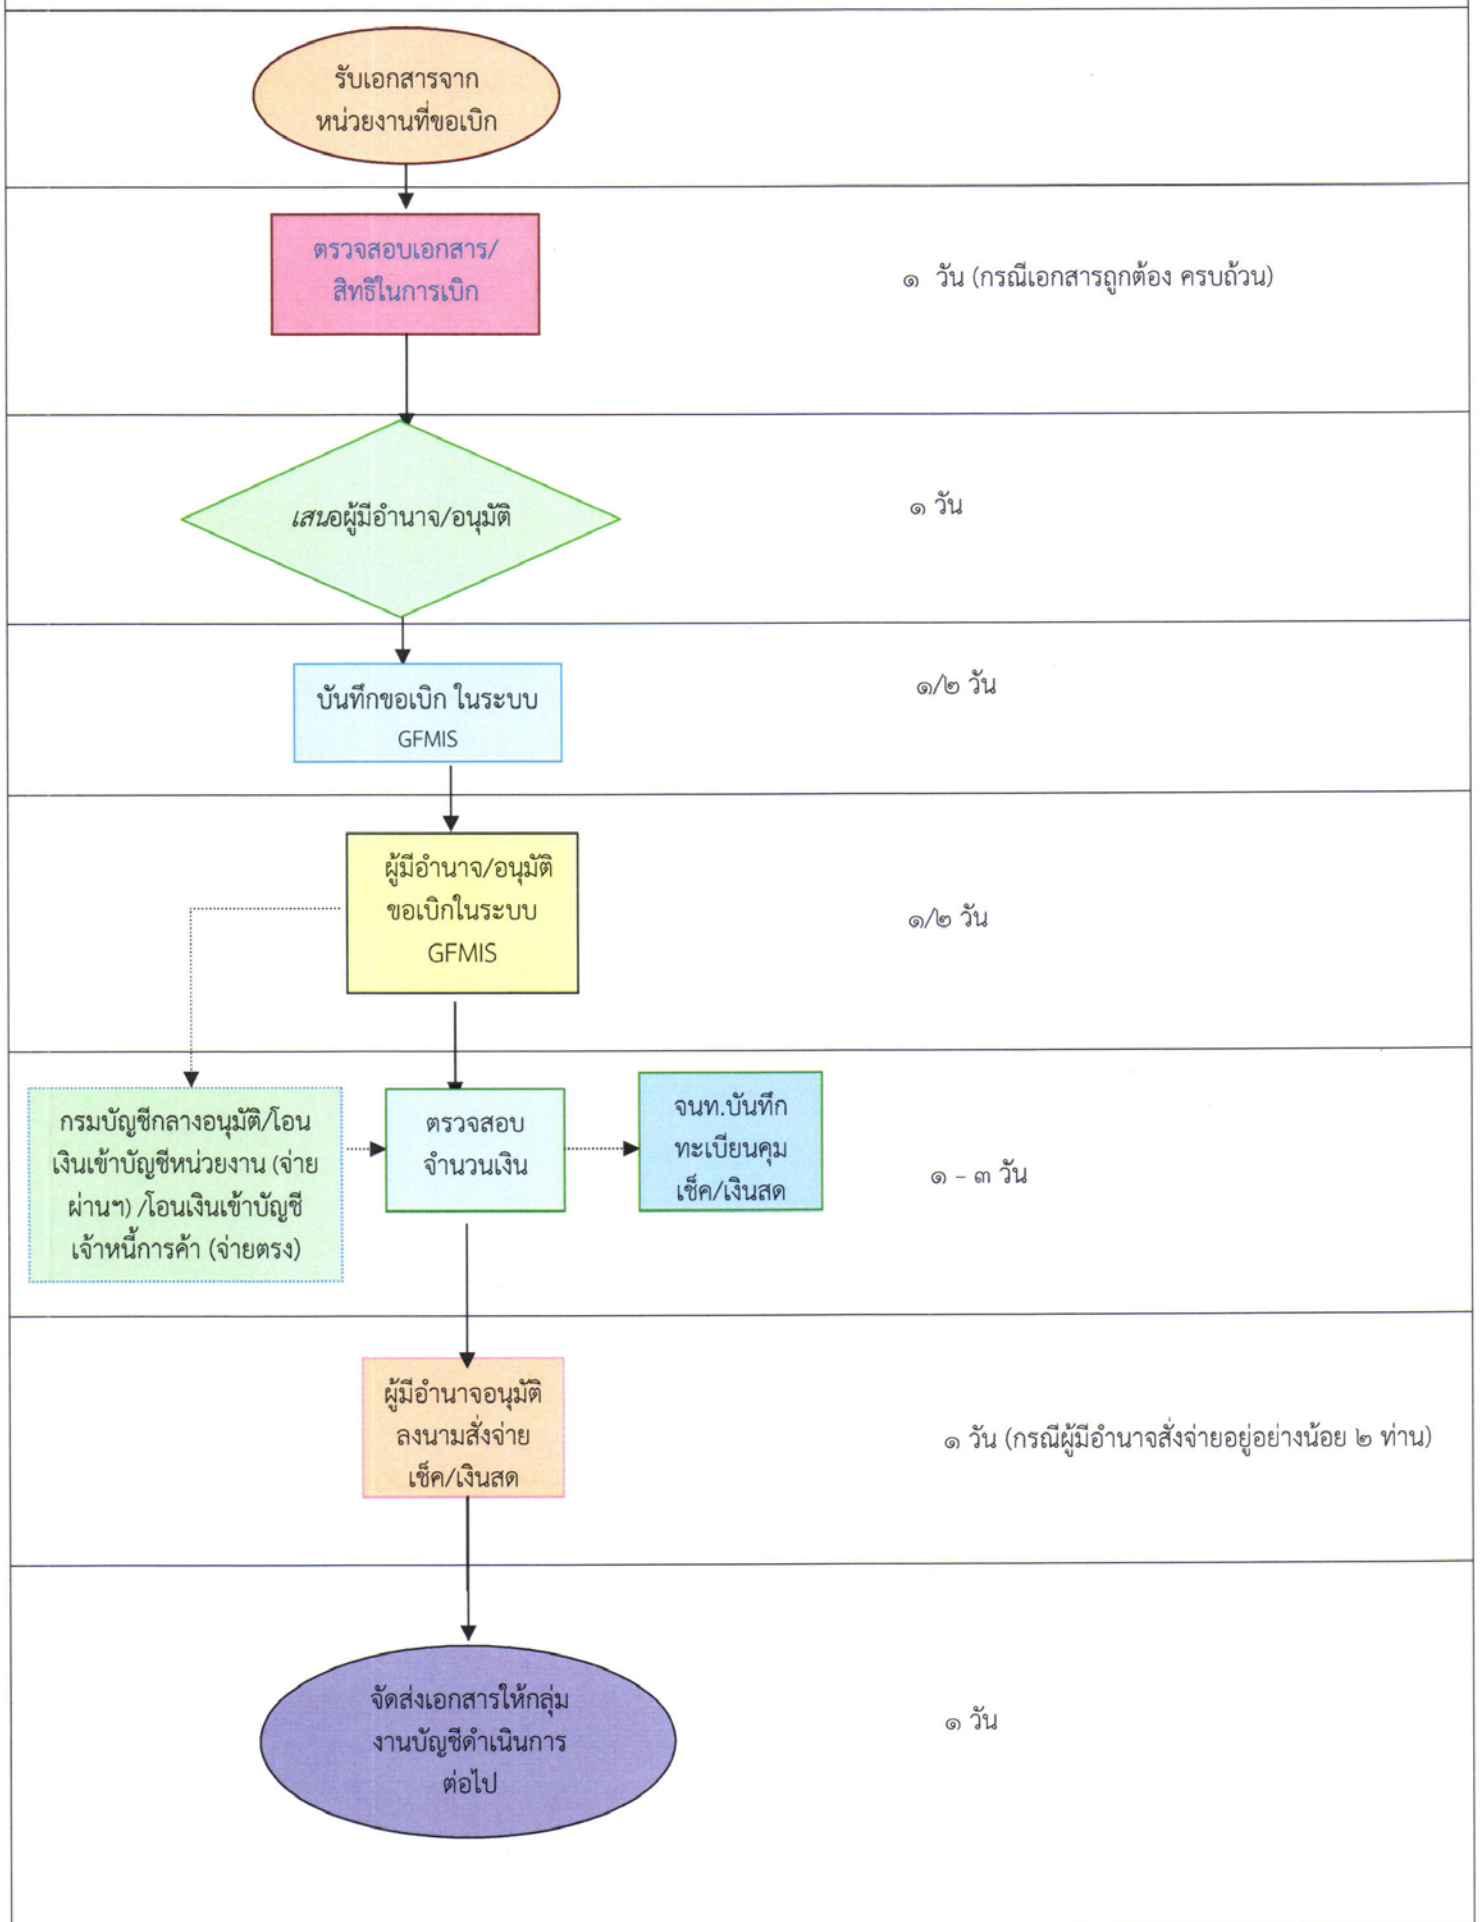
รับเอกสารจาก หน่วยงานที่ขอเบิก

ตรวจสอบเอกสาร/ สิทธิในการเบิก

๑ วัน (กรณีเอกสารถูกต้อง ครบถ้วน)

เสนอผู้มีอำนาจ/อนุมัติ

๑ วัน

บันทึกขอเบิก ในระบบ GFMIS

๑/๒ วัน

ผู้มีอำนาจ/อนุมัติ ขอเบิกในระบบ GFMIS

๑/๒ วัน

กรมบัญชีกลางอนุมัติ/โอนเงินเข้าบัญชีหน่วยงาน (จ่ายผ่านฯ) /โอนเงินเข้าบัญชีเจ้าหนี้การค้า (จ่ายตรง)

ตรวจสอบ จำนวนเงิน

จนท.บันทึก ทะเบียนคุม เช็ค/เงินสด

๑ – ๓ วัน

ผู้มีอำนาจอนุมัติ ลงนามสั่งจ่าย เช็ค/เงินสด

๑ วัน (กรณีผู้มีอำนาจสั่งจ่ายอยู่อย่างน้อย ๒ ท่าน)

จัดส่งเอกสารให้กลุ่มงานบัญชีดำเนินการต่อไป

๑ วัน